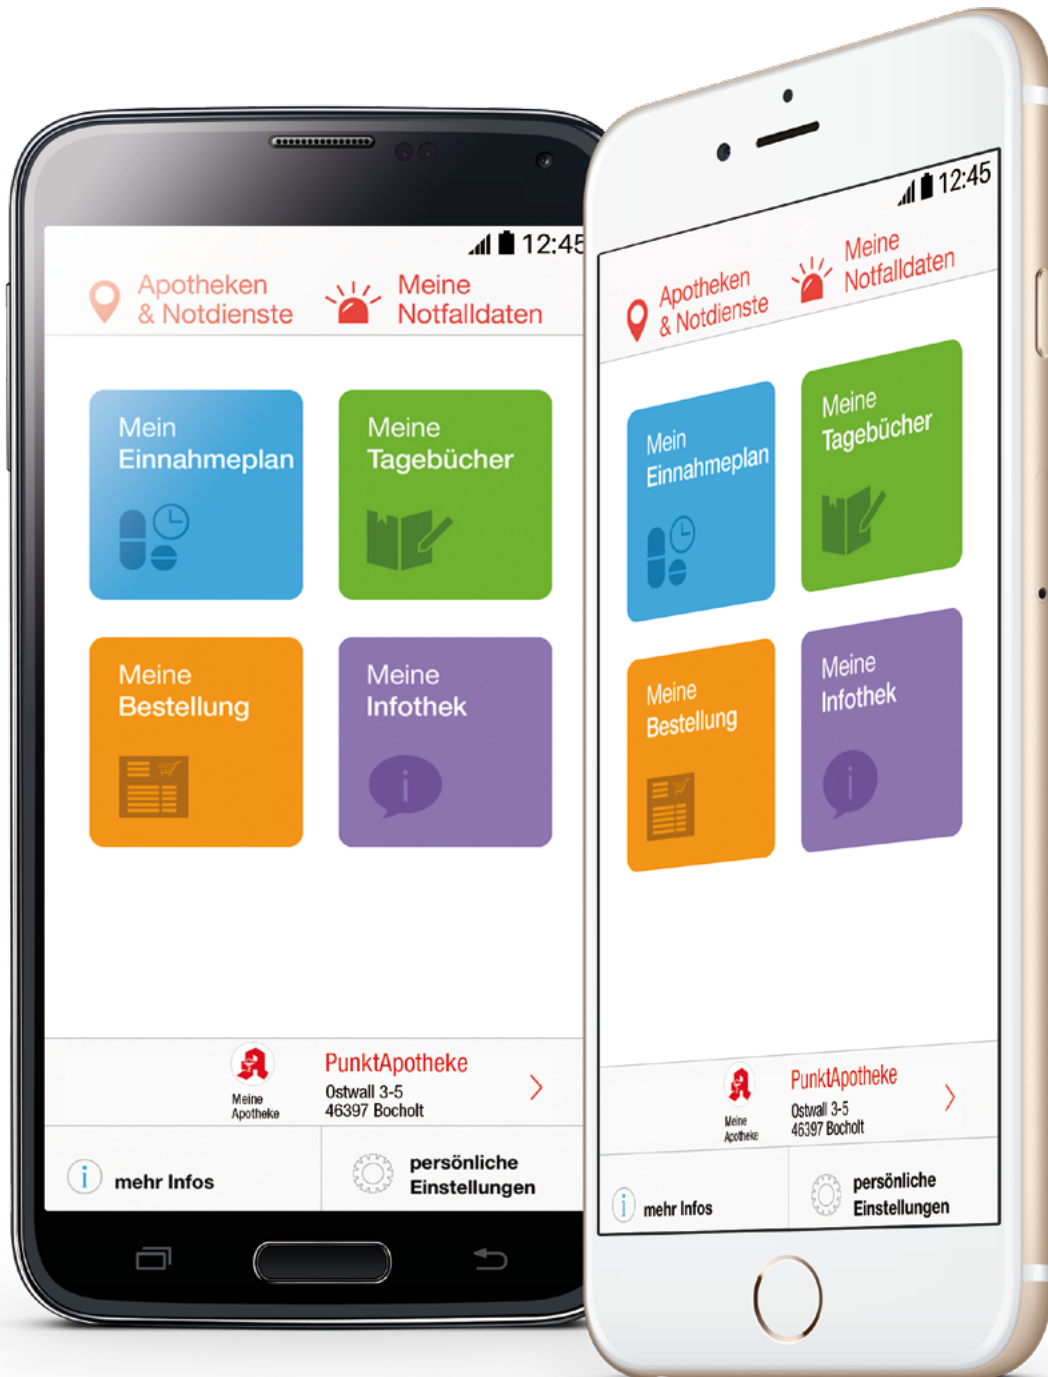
12:45

Apotheken & Notdienste

Meine Notfalldaten

Mein Einnahmeplan

Meine Tagebücher

Meine Bestellung

Meine Infothek

Meine Apotheke

PunktApotheke
Ostwall 3-5
46397 Bocholt

mehr Infos

persönliche Einstellungen

12:45

Apotheken & Notdienste

Meine Notfalldaten

Mein Einnahmeplan

Meine Tagebücher

Meine Bestellung

Meine Infothek

Meine Apotheke

PunktApotheke
Ostwall 3-5
46397 Bocholt

mehr Infos

persönliche Einstellungen